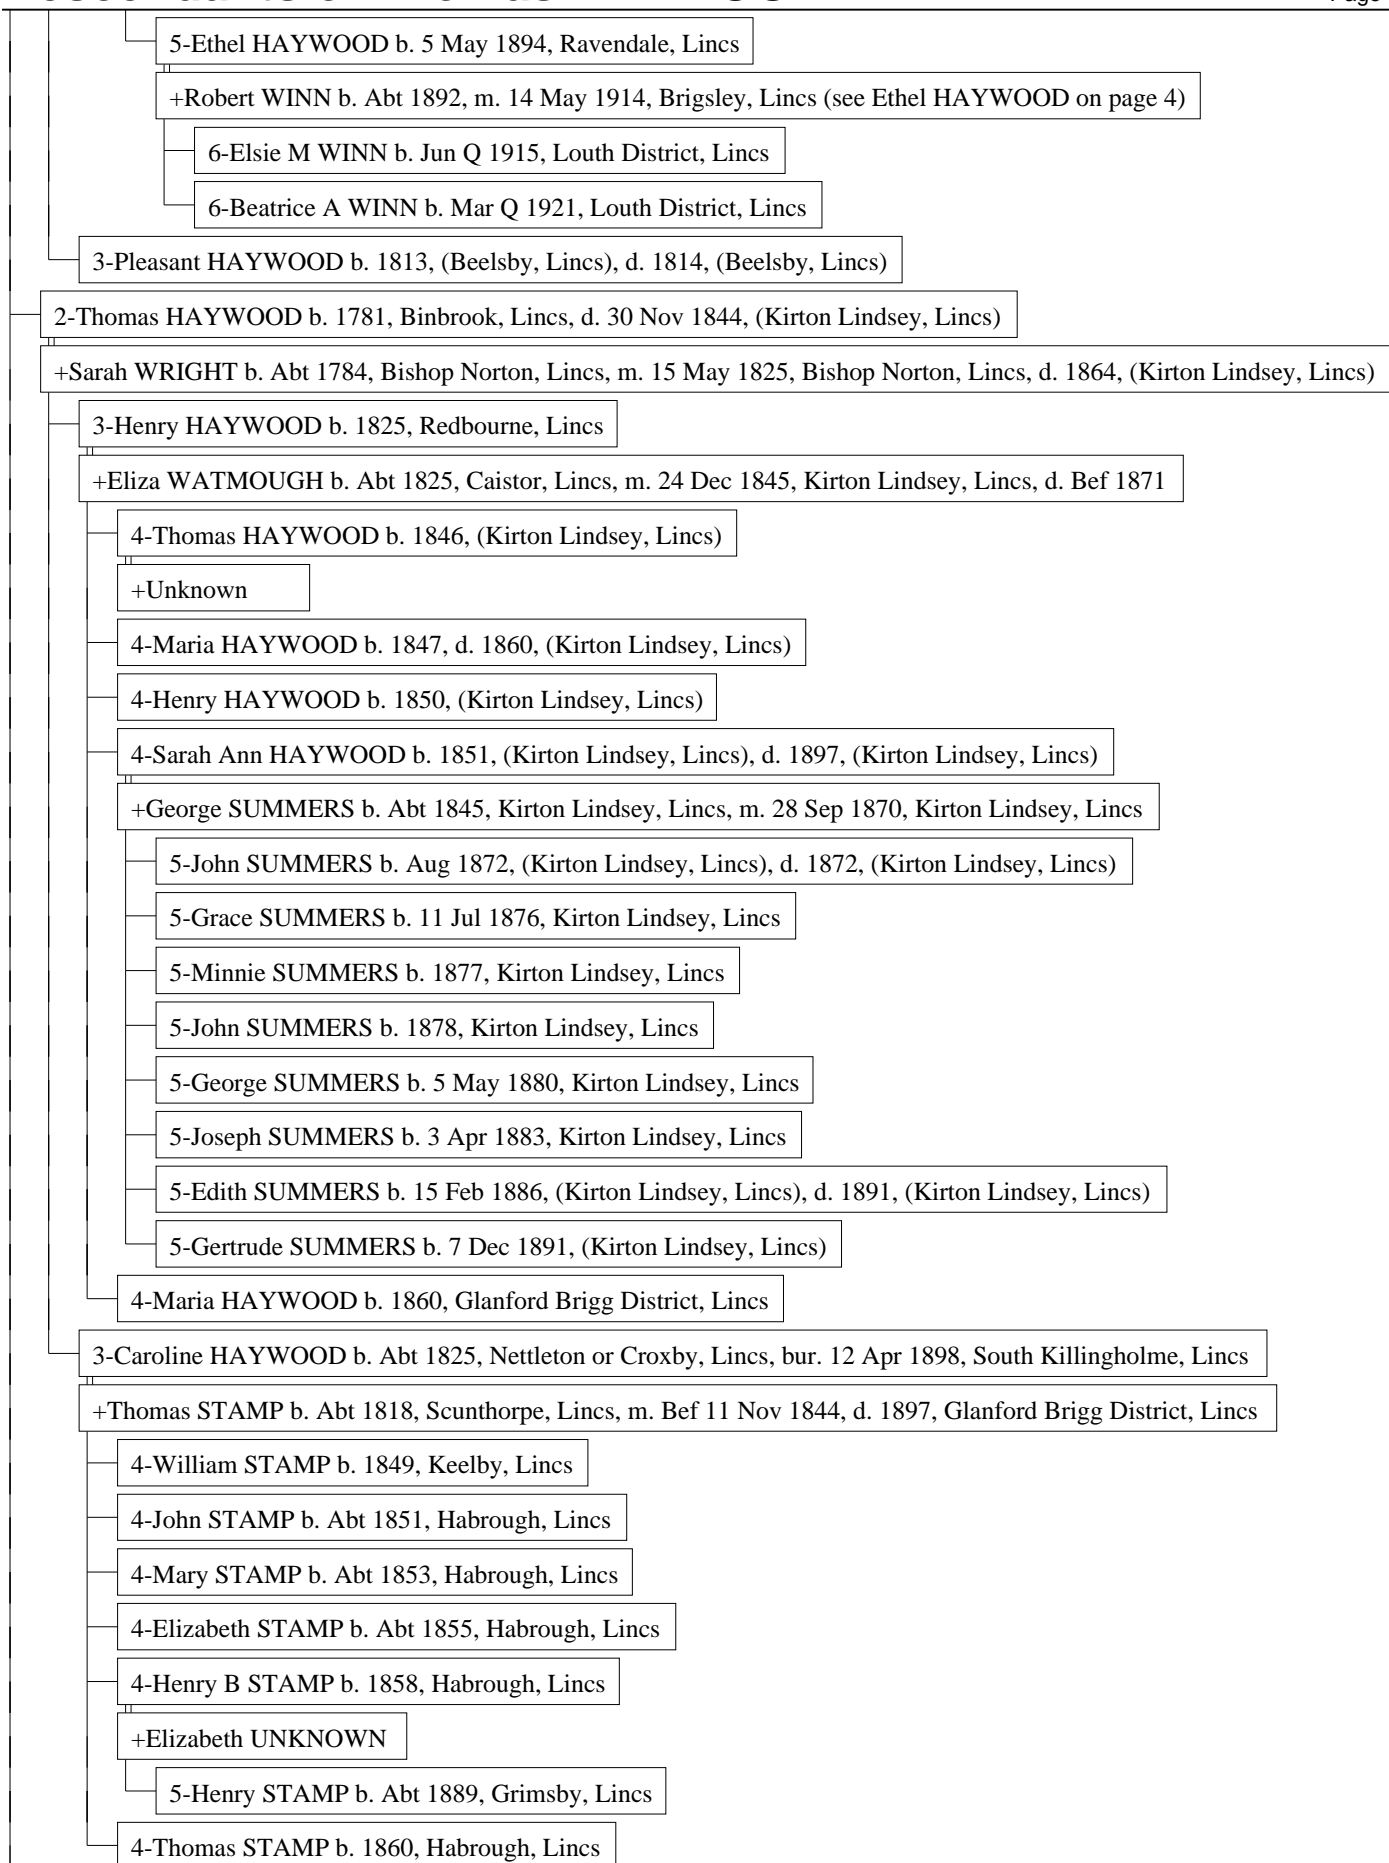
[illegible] Page

5-Ethel HAYWOOD b. 5 May 1894, Ravendale, Lincs

+Robert WINN b. Abt 1892, m. 14 May 1914, Brigsley, Lincs (see Ethel HAYWOOD on page 4)

6-Elsie M WINN b. Jun Q 1915, Louth District, Lincs

6-Beatrice A WINN b. Mar Q 1921, Louth District, Lincs

3-Pleasant HAYWOOD b. 1813, (Beelsby, Lincs), d. 1814, (Beelsby, Lincs)

2-Thomas HAYWOOD b. 1781, Binbrook, Lincs, d. 30 Nov 1844, (Kirton Lindsey, Lincs)

+Sarah WRIGHT b. Abt 1784, Bishop Norton, Lincs, m. 15 May 1825, Bishop Norton, Lincs, d. 1864, (Kirton Lindsey, Lincs)

3-Henry HAYWOOD b. 1825, Redbourne, Lincs

+Eliza WATMOUGH b. Abt 1825, Caistor, Lincs, m. 24 Dec 1845, Kirton Lindsey, Lincs, d. Bef 1871

4-Thomas HAYWOOD b. 1846, (Kirton Lindsey, Lincs)

+Unknown

4-Maria HAYWOOD b. 1847, d. 1860, (Kirton Lindsey, Lincs)

4-Henry HAYWOOD b. 1850, (Kirton Lindsey, Lincs)

4-Sarah Ann HAYWOOD b. 1851, (Kirton Lindsey, Lincs), d. 1897, (Kirton Lindsey, Lincs)

+George SUMMERS b. Abt 1845, Kirton Lindsey, Lincs, m. 28 Sep 1870, Kirton Lindsey, Lincs

5-John SUMMERS b. Aug 1872, (Kirton Lindsey, Lincs), d. 1872, (Kirton Lindsey, Lincs)

5-Grace SUMMERS b. 11 Jul 1876, Kirton Lindsey, Lincs

5-Minnie SUMMERS b. 1877, Kirton Lindsey, Lincs

5-John SUMMERS b. 1878, Kirton Lindsey, Lincs

5-George SUMMERS b. 5 May 1880, Kirton Lindsey, Lincs

5-Joseph SUMMERS b. 3 Apr 1883, Kirton Lindsey, Lincs

5-Edith SUMMERS b. 15 Feb 1886, (Kirton Lindsey, Lincs), d. 1891, (Kirton Lindsey, Lincs)

5-Gertrude SUMMERS b. 7 Dec 1891, (Kirton Lindsey, Lincs)

4-Maria HAYWOOD b. 1860, Glanford Brigg District, Lincs

3-Caroline HAYWOOD b. Abt 1825, Nettleton or Croxby, Lincs, bur. 12 Apr 1898, South Killingholme, Lincs

+Thomas STAMP b. Abt 1818, Scunthorpe, Lincs, m. Bef 11 Nov 1844, d. 1897, Glanford Brigg District, Lincs

4-William STAMP b. 1849, Keelby, Lincs

4-John STAMP b. Abt 1851, Habrough, Lincs

4-Mary STAMP b. Abt 1853, Habrough, Lincs

4-Elizabeth STAMP b. Abt 1855, Habrough, Lincs

4-Henry B STAMP b. 1858, Habrough, Lincs

+Elizabeth UNKNOWN

5-Henry STAMP b. Abt 1889, Grimsby, Lincs

4-Thomas STAMP b. 1860, Habrough, Lincs